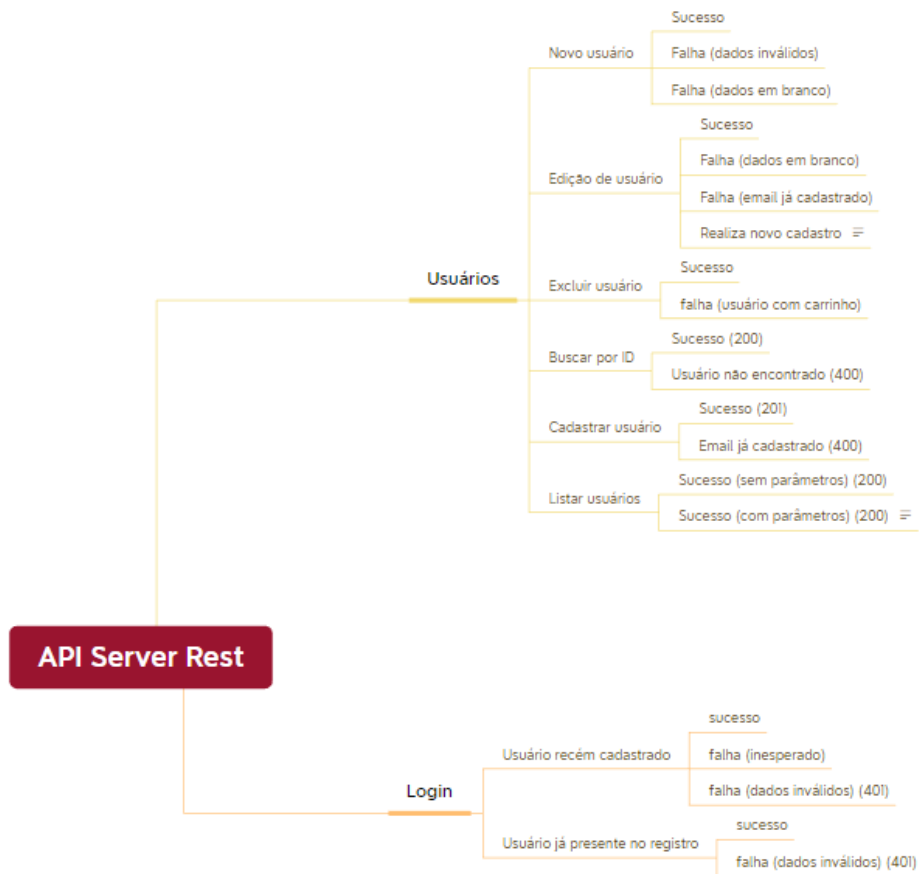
API Server Rest

Usuários

Novo usuário
Sucesso
Falha (dados inválidos)
Falha (dados em branco)

Edição de usuário
Sucesso
Falha (dados em branco)
Falha (email já cadastrado)
Realiza novo cadastro

Excluir usuário
Sucesso
falha (usuário com carrinho)

Buscar por ID
Sucesso (200)
Usuário não encontrado (400)

Cadastrar usuário
Sucesso (201)
Email já cadastrado (400)

Listar usuários
Sucesso (sem parâmetros) (200)
Sucesso (com parâmetros) (200)

Login

Usuário recém cadastrado
sucesso
falha (inesperado)
falha (dados inválidos) (401)

Usuário já presente no registro
sucesso
falha (dados inválidos) (401)